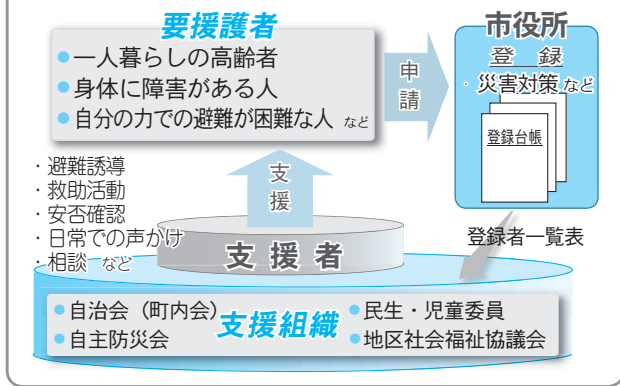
要援護者
一人暮らしの高齢者
身体に障害がある人
自分の力での避難が困難な人 など

申請

市役所
登録
・災害対策など
登録台帳

支援

・避難誘導
・救助活動
・安否確認
・日常での声かけ
・相談 など

支援者

登録者一覧表

支援組織
自治会（町内会）
自主防災会
民生・児童委員
地区社会福祉協議会